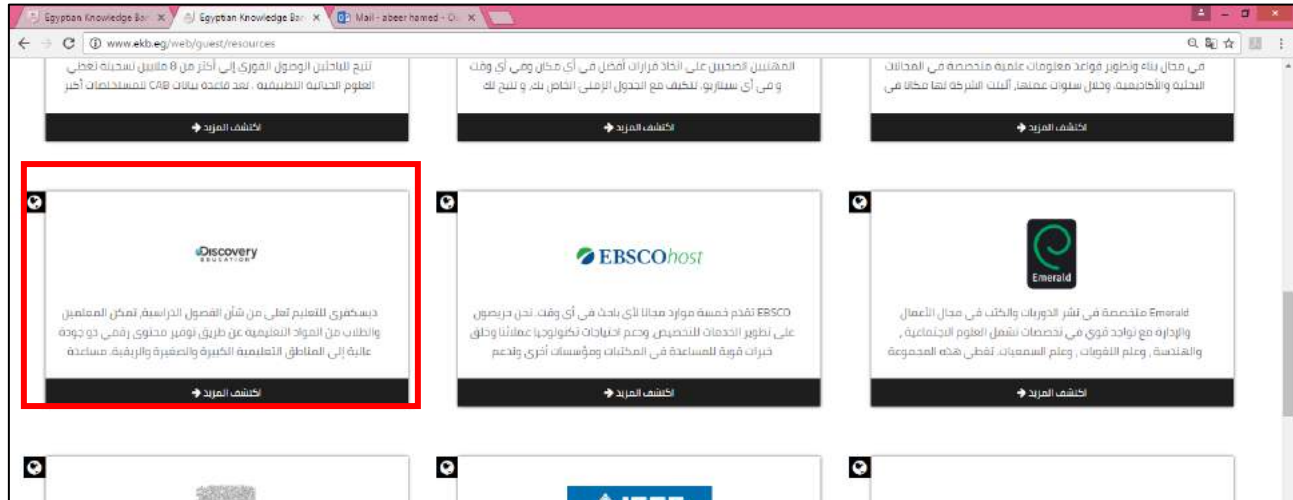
Egyptian Knowledge Ban ×
Egyptian Knowledge Ban ×
Mail - abeer hamed - O ×

www.ekb.eg/web/guest/resources

تتيح للباحثين الوصول الفوري إلى أكثر من 8 ملايين تسجيلة تغطي العلوم الحياتية التطبيقية . تعد قاعدة بيانات CAB للمستخدمات أكثر

المهنيين الصحيح على اتخاذ قرارات أفضل في أي مكان وفي أي وقت و في أي سيناريو. تتكيف مع الجدول الزمني الخاص بك، و تتيح لك

في مجال بناء وتطوير قواعد معلومات علمية متخصصة في المجالات البحثية والأكاديمية. وخلال سنوات عملها، آلبنت الشركة لها مكانا في

اكتشف المزيد

اكتشف المزيد

اكتشف المزيد

Discovery EDUCATION

ديسكفري للتعليم تعلي من شأن الفصول الدراسية، تمكن المعلمين والطلاب من المواد التعليمية عن طريق توفير محتوى رقمي ذو جودة عالية إلى المناطق التعليمية الكبيرة والصغيرة والريفية. مساعدة

اكتشف المزيد

EBSCOhost

EBSCO تقدم خمسة موارد مجانا لأي باحث في أي وقت. نحن حريصون على تطوير الخدمات التخصيص، ودعم احتياجات تكنولوجيا عملائنا وخلق خبرات قوية للمساعدة في المكتبات ومؤسسات أخرى ولدعم

اكتشف المزيد

Emerald

Emerald متخصصة في نشر الدوريات والكتب في مجال الأعمال والإدارة مع تواجد قوي في تخصصات تشمل العلوم الاجتماعية , والهندسة , وعلم اللغويات , وعلم السمعيات. تغطي هذه المجموعة

اكتشف المزيد